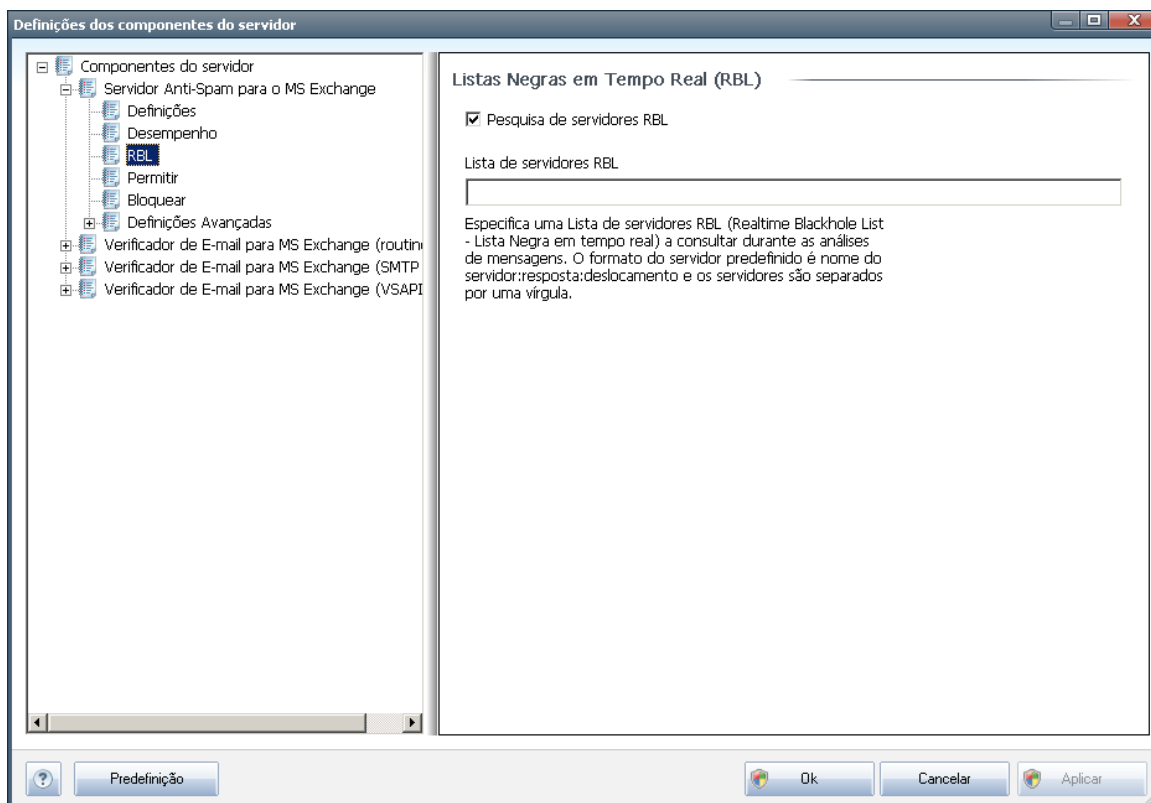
Definições dos componentes do servidor

Componentes do servidor
Servidor Anti-Spam para o MS Exchange
Definições
Desempenho
RBL
Permitir
Bloquear
Definições Avançadas
Verificador de E-mail para MS Exchange (routin
Verificador de E-mail para MS Exchange (SMTP
Verificador de E-mail para MS Exchange (VSAPI

Listas Negras em Tempo Real (RBL)

☑ Pesquisa de servidores RBL

Lista de servidores RBL

Especifica uma Lista de servidores RBL (Realtime Blackhole List - Lista Negra em tempo real) a consultar durante as análises de mensagens. O formato do servidor predefinido é nome do servidor:resposta:deslocamento e os servidores são separados por uma vírgula.

Predefinição

Ok

Cancelar

Aplicar